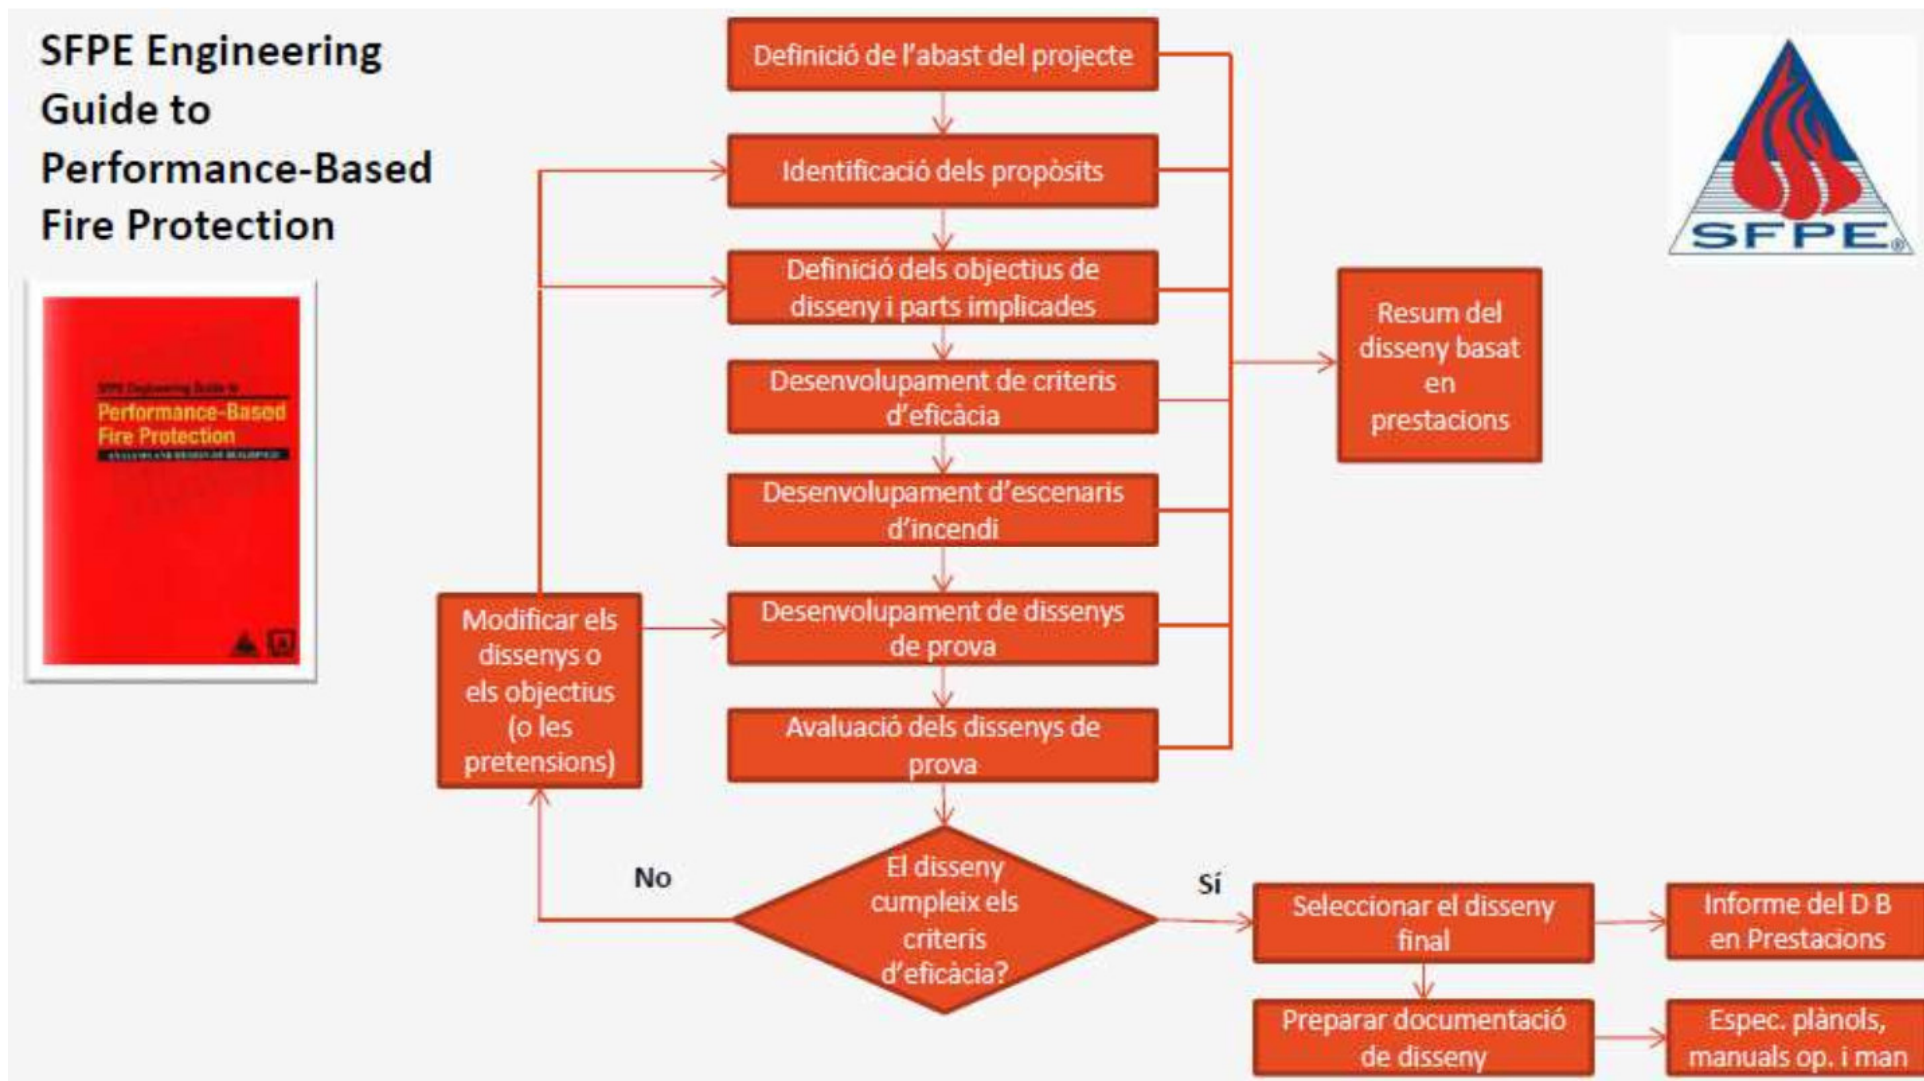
SFPE Engineering Guide to Performance-Based Fire Protection

SFPE Engineering Guide to
Performance-Based Fire Protection
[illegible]

Definició de l'abast del projecte

Identificació dels propòsits

Definició dels objectius de disseny i parts implicades

Desenvolupament de criteris d'eficàcia

Desenvolupament d'escenaris d'incendi

Desenvolupament de dissenys de prova

Avaluació dels dissenys de prova

Resum del disseny basat en prestacions

SFPE

Modificar els dissenys o els objectius (o les pretensions)

No

El disseny cumpleix els criteris d'eficàcia?

Sí

Seleccionar el disseny final

Informe del D B en Prestacions

Preparar documentació de disseny

Espec. plànols, manuals op. i man